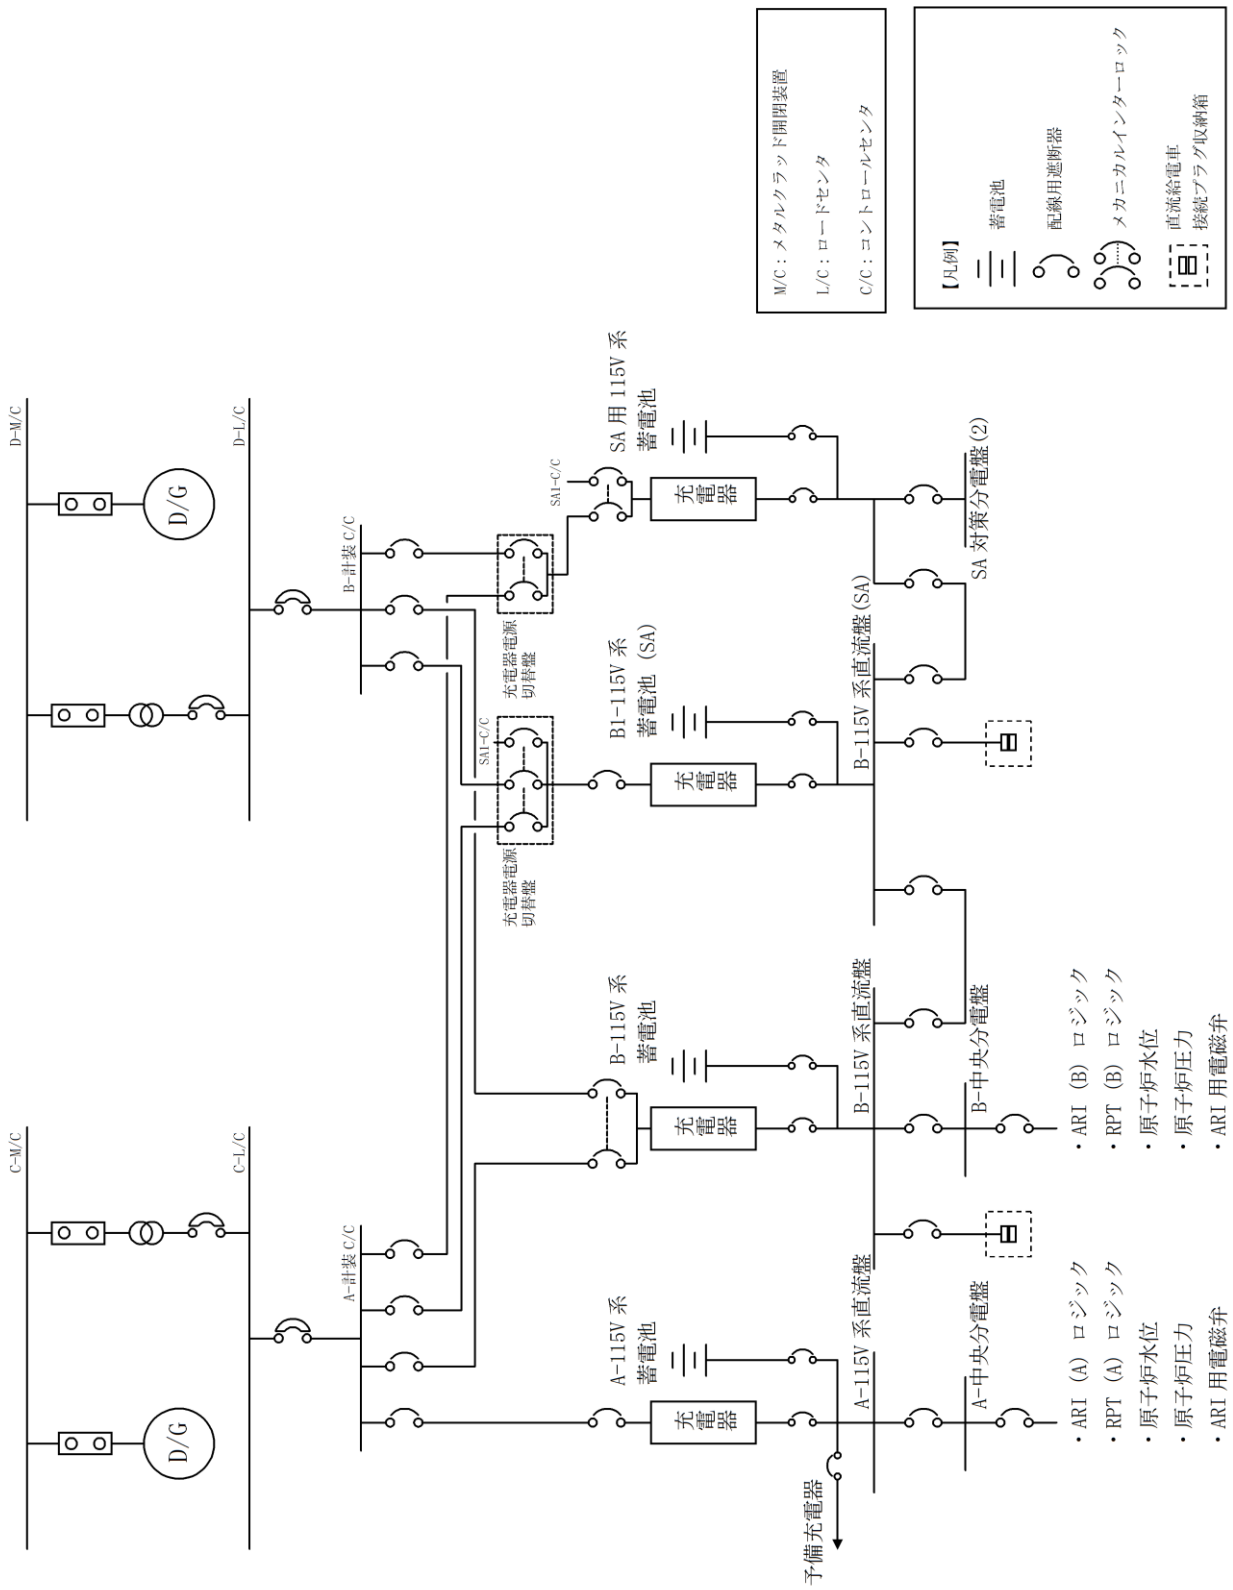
M/C：メタルクラッド開閉装置
L/C：ロードセンタ
C/C：コントロールセンタ

【凡例】
蓄電池
配線用遮断器
メカニカルインターロック
直流給電車接続プラグ収納箱

D-M/C
D-L/C
D/G
C-M/C
C-L/C
D/G
B-計装 C/C
A-計装 C/C
SA1-C/C
SA1-C/C
充電器電源切替盤
充電器電源切替盤
SA 用 115V 系蓄電池
B1-115V 系蓄電池 (SA)
B-115V 系蓄電池
A-115V 系蓄電池
充電器
充電器
充電器
充電器
SA 対策分電盤(2)
B-115V 系直流盤(SA)
B-115V 系直流盤
A-115V 系直流盤
B-中央分電盤
A-中央分電盤
予備充電器

・ARI (B) ロジック
・RPT (B) ロジック
・原子炉水位
・原子炉圧力
・ARI 用電磁弁

・ARI (A) ロジック
・RPT (A) ロジック
・原子炉水位
・原子炉圧力
・ARI 用電磁弁